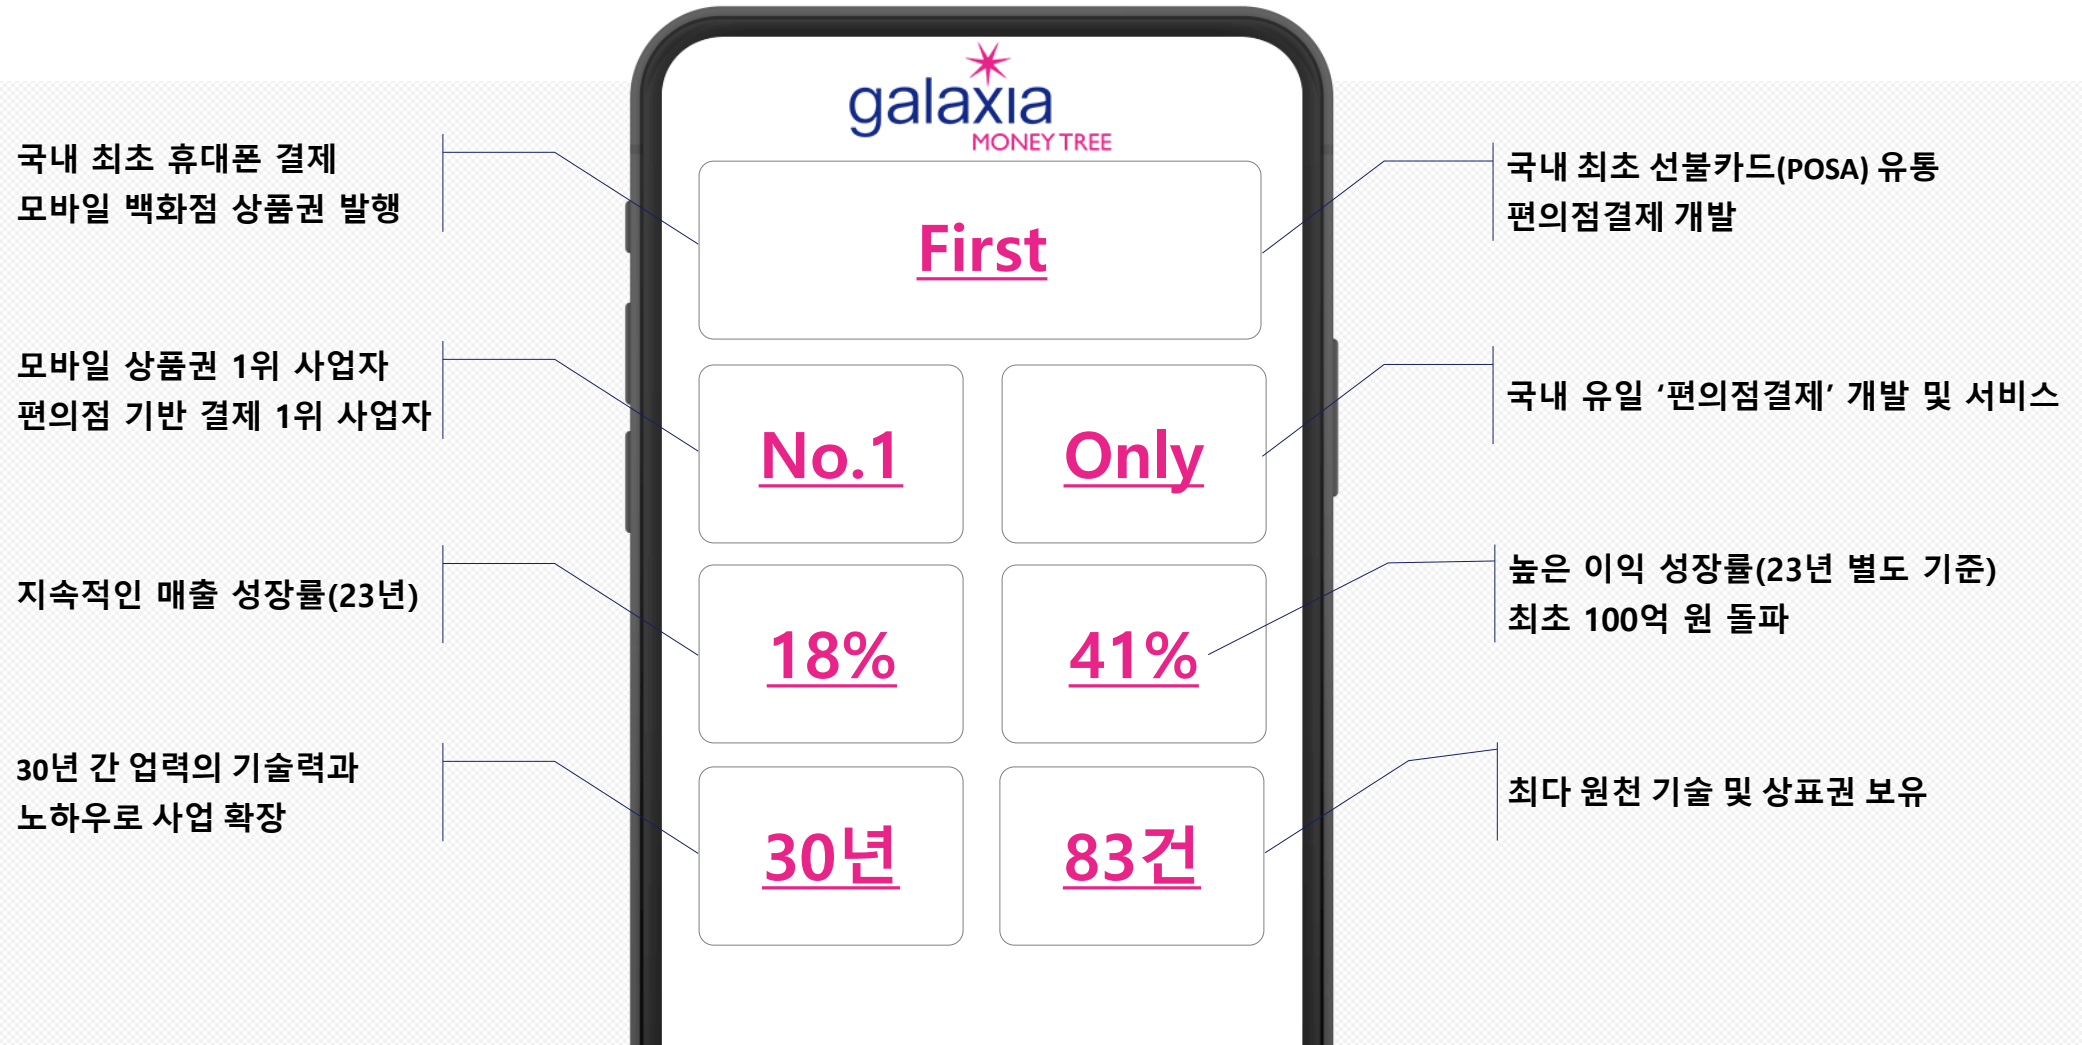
galaxia
MONEY TREE

국내 최초 휴대폰 결제
모바일 백화점 상품권 발행

First

국내 최초 선불카드(POSA) 유통
편의점결제 개발

모바일 상품권 1위 사업자
편의점 기반 결제 1위 사업자

No.1

Only

국내 유일 '편의점결제' 개발 및 서비스

지속적인 매출 성장률(23년)

18%

41%

높은 이익 성장률(23년 별도 기준)
최초 100억 원 돌파

30년 간 업력의 기술력과
노하우로 사업 확장

30년

83건

최다 원천 기술 및 상표권 보유